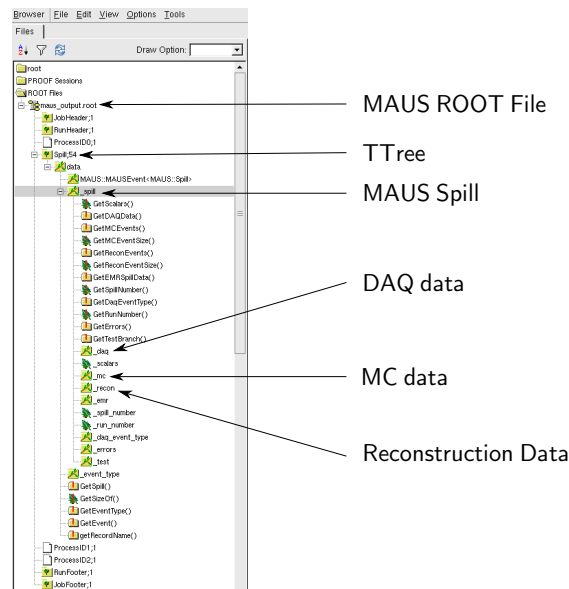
Browser File Edit View Options Tools
Files
Draw Option:
root
PROOF Sessions
ROOT Files
maus_output.root
JobHeader;1
RunHeader;1
ProcessID0;1
Spill;54
data
MAUS::MAUSEvent<MAUS::Spill>
_spill
GetScalars()
GetDAQData()
GetMCEvents()
GetMCEventSize()
GetReconEvents()
GetReconEventSize()
GetEMRSpillData()
GetSpillNumber()
GetDaqEventType()
GetRunNumber()
GetErrors()
GetTestBranch()
_daq
_scalars
_mc
_recon
_emr
_spill_number
_run_number
_daq_event_type
_errors
_test
_event_type
GetSpill()
GetSizeOf()
GetEventType()
GetEvent()
getRecordName()
ProcessID1;1
ProcessID2;1
RunFooter;1
JobFooter;1

MAUS ROOT File
TTree
MAUS Spill
DAQ data
MC data
Reconstruction Data